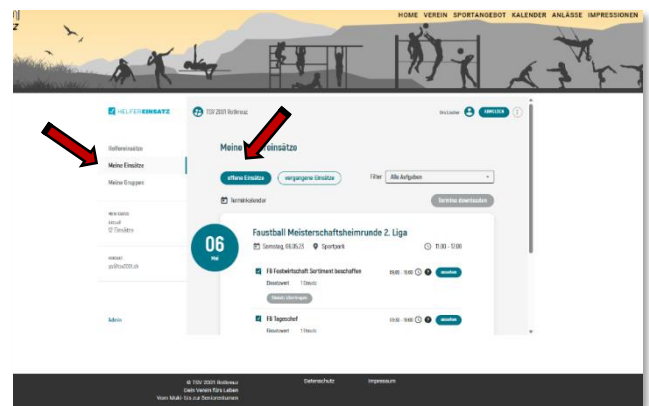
HOME VEREIN SPORTANGEBOT KALENDER ANLÄSSE IMPRESSIONEN

HELFEREINSATZ

TSV 2001 Rothenburg

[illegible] ABMELDEN

Helfereinsätze
Meine Einsätze
Meine Gruppen

Meine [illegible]einsätze

offene Einsätze vergangene Einsätze Filter Alle Aufgaben

Terminkalender Termine downloaden

06 Mai

Faustball Meisterschaftsheimrunde 2. Liga

Samstag, 06.05.23 Sportpark 11:00 - 17:00

FB Festwirtschaft Sortiment beschaffen 09:00 - 11:00 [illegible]

Einsatzwert 1 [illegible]

FB Tageschef 09:00 - 11:00 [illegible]

Einsatzwert 1 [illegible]

Admin

© TSV 2001 Rothenburg
Dein Verein fürs Leben
Vom Muki-Bis zur Seniorenturnen

Datenschutz Impressum